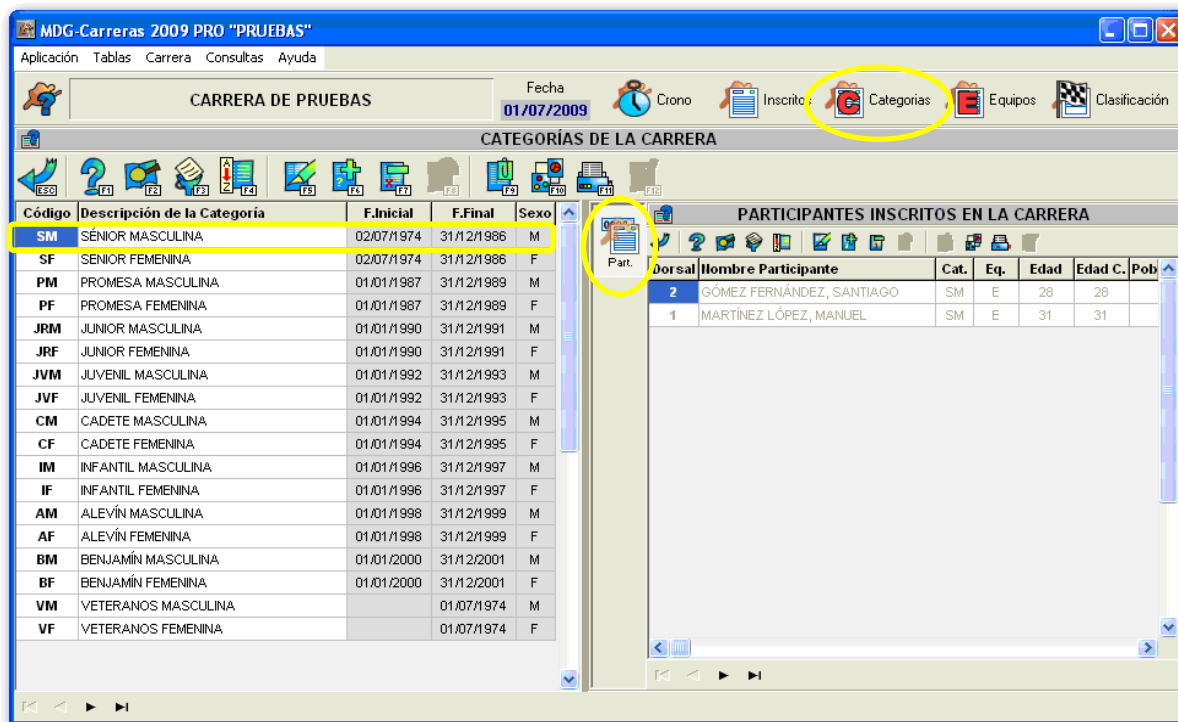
MDG-Carreras 2009 PRO "PRUEBAS"

Aplicación Tablas Carrera Consultas Ayuda

CARRERA DE PRUEBAS

Fecha
01/07/2009

Crono Inscritos Categorias Equipos Clasificación

CATEGORÍAS DE LA CARRERA

ESC F1 F2 F3 F4 F5 F6 F7 F8 F9 F10 F11 F12

| Código | Descripción de la Categoría | F.Inicial | F.Final | Sexo |
|---|---|---|---|---|
| SM | SÉNIOR MASCULINA | 02/07/1974 | 31/12/1986 | M |
| SF | SÉNIOR FEMENINA | 02/07/1974 | 31/12/1986 | F |
| PM | PROMESA MASCULINA | 01/01/1987 | 31/12/1989 | M |
| PF | PROMESA FEMENINA | 01/01/1987 | 31/12/1989 | F |
| JRM | JUNIOR MASCULINA | 01/01/1990 | 31/12/1991 | M |
| JRF | JUNIOR FEMENINA | 01/01/1990 | 31/12/1991 | F |
| JVM | JUVENIL MASCULINA | 01/01/1992 | 31/12/1993 | M |
| JVF | JUVENIL FEMENINA | 01/01/1992 | 31/12/1993 | F |
| CM | CADETE MASCULINA | 01/01/1994 | 31/12/1995 | M |
| CF | CADETE FEMENINA | 01/01/1994 | 31/12/1995 | F |
| IM | INFANTIL MASCULINA | 01/01/1996 | 31/12/1997 | M |
| IF | INFANTIL FEMENINA | 01/01/1996 | 31/12/1997 | F |
| AM | ALEVÍN MASCULINA | 01/01/1998 | 31/12/1999 | M |
| AF | ALEVÍN FEMENINA | 01/01/1998 | 31/12/1999 | F |
| BM | BENJAMÍN MASCULINA | 01/01/2000 | 31/12/2001 | M |
| BF | BENJAMÍN FEMENINA | 01/01/2000 | 31/12/2001 | F |
| VM | VETERANOS MASCULINA | | 01/07/1974 | M |
| VF | VETERANOS FEMENINA | | 01/07/1974 | F |

Part.

PARTICIPANTES INSCRITOS EN LA CARRERA

| Dorsal | Nombre Participante | Cat. | Eq. | Edad | Edad C. | Pob |
|---|---|---|---|---|---|---|
| 2 | GÓMEZ FERNÁNDEZ, SANTIAGO | SM | E | 28 | 28 | |
| 1 | MARTÍNEZ LÓPEZ, MANUEL | SM | E | 31 | 31 | |